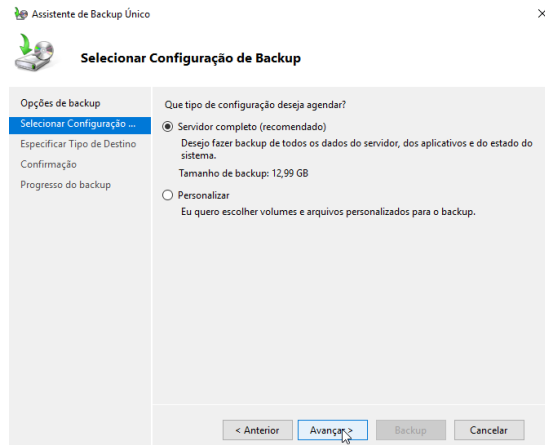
Assistente de Backup Único

Selecionar Configuração de Backup

Opções de backup
Selecionar Configuração ...
Especificar Tipo de Destino
Confirmação
Progresso do backup

Que tipo de configuração deseja agendar?

Servidor completo (recomendado)
Desejo fazer backup de todos os dados do servidor, dos aplicativos e do estado do sistema.

Tamanho de backup: 12,99 GB

Personalizar
Eu quero escolher volumes e arquivos personalizados para o backup.

< Anterior
Avançar >
Backup
Cancelar